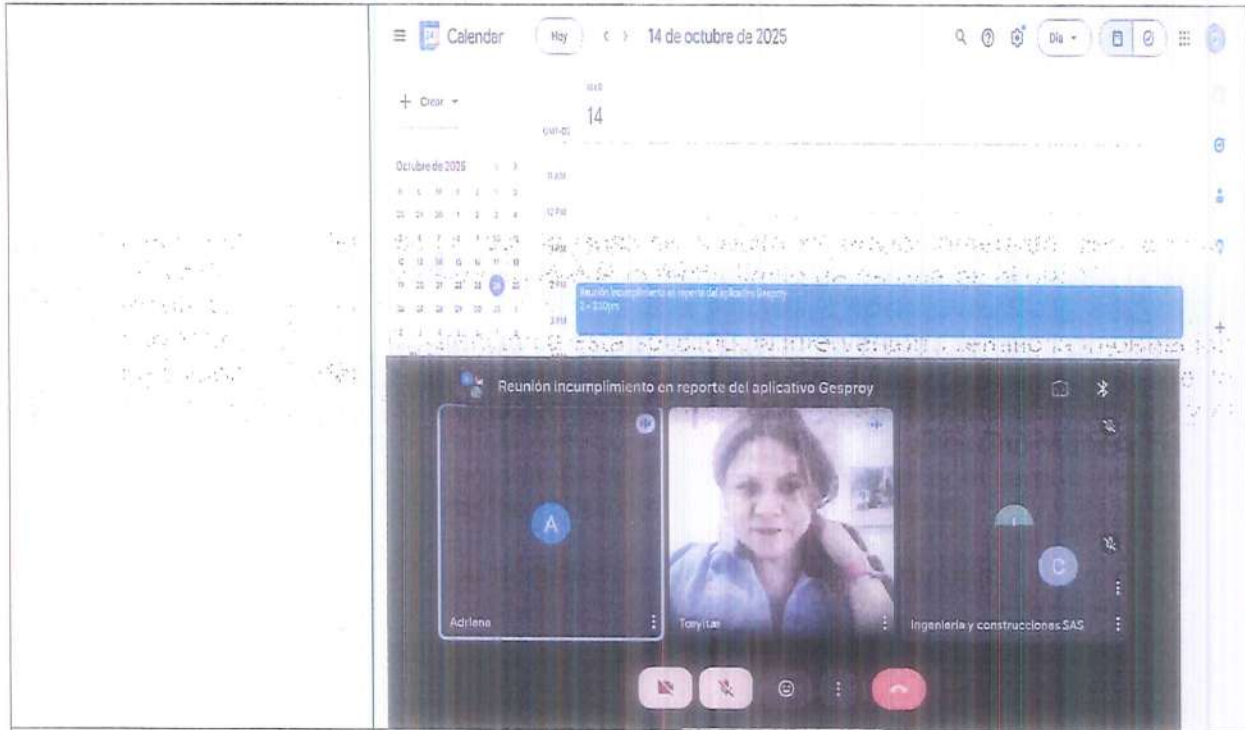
Calendar

Hoy

14 de octubre de 2025

Día

+ Crear

MAR

14

GMT-05

Octubre de 2025

11 AM

12 PM

1 PM

2 PM

3 PM

Reunión incumplimiento en reporte del aplicativo Gesproy
2 – 3:30pm

Reunión incumplimiento en reporte del aplicativo Gesproy

A

Adriana

Tonyltae

C

Ingenieria y construcciones SAS